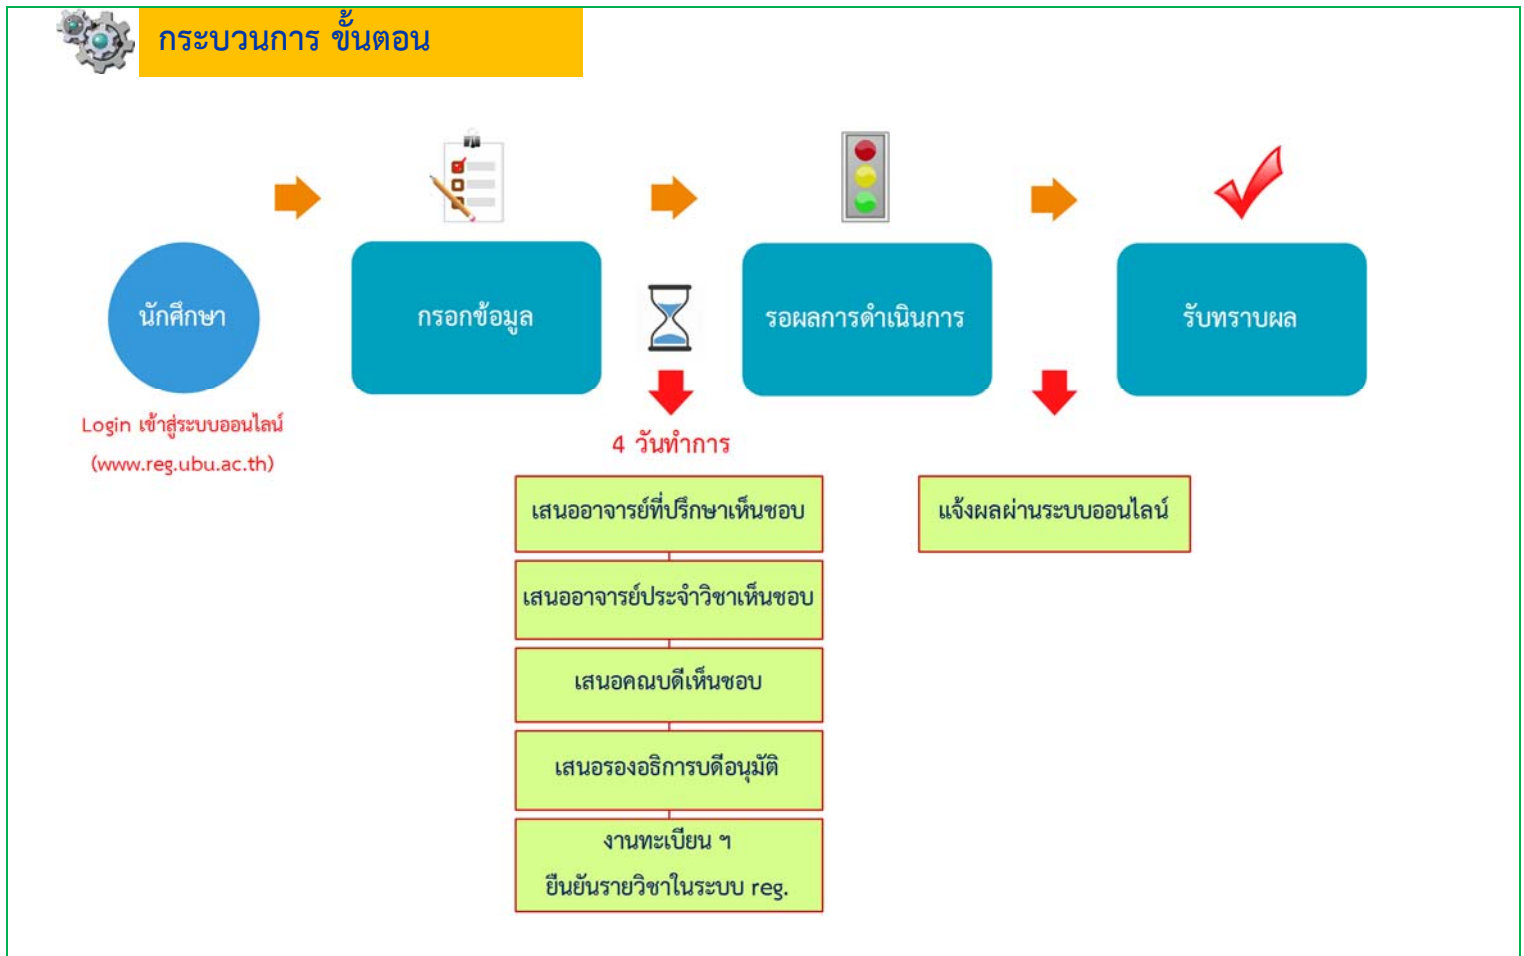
กระบวนการ ขั้นตอน

นักศึกษา

Login เข้าสู่ระบบออนไลน์
(www.reg.ubu.ac.th)

กรอกข้อมูล

4 วันทำการ

เสนออาจารย์ที่ปรึกษาเห็นชอบ

เสนออาจารย์ประจำวิชาเห็นชอบ

เสนอคณบดีเห็นชอบ

เสนอรองอธิการบดีอนุมัติ

งานทะเบียน ฯ
ยืนยันรายวิชาในระบบ reg.

รอผลการดำเนินการ

รับทราบผล

แจ้งผลผ่านระบบออนไลน์